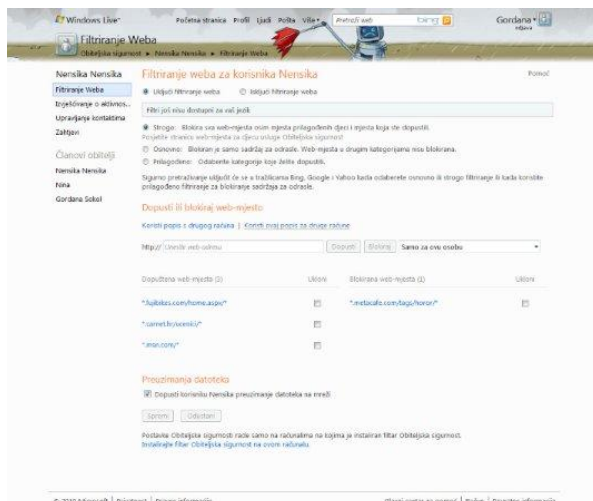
Windows Live™ Početna stranica Profil Ljudi Pošta Više ▾ Pretraži web bing Gordana ▾

Filtriranje Weba

Obiteljska sigurnost ▸ Nensika Nensika ▸ Filtriranje Weba

Nensika Nensika
Filtriranje Weba
Izvješćivanje o aktivnos...
Upravljanje kontaktima
Zahtjevi

Članovi obitelji
Nensika Nensika
Nina
Gordana Sokol

Filtriranje weba za korisnika Nensika

Pomoć

Uključi filtriranje weba Isključi filtriranje weba

Filtri još nisu dostupni za vaš jezik

Strogo: Blokira sva web-mjesta osim mjesta prilagođenih djeci i mjesta koja ste dopustili.
Preuzete stranice web-mjesta za djecu uključe Obiteljska sigurnost

Osnovno: Blokiran je samo sadržaj za odrasle. Web-mjesta u drugim kategorijama nisu blokirana.

Prilagođeno: Odaberite kategorije koje želite dopustiti.

Sigurno pretraživanje uključit će se u tražilicama Bing, Google i Yahoo kada odaberete osnovno ili strogo filtriranje ili kada koristite prilagođeno filtriranje za blokiranje sadržaja za odrasle.

Dopusti ili blokiraj web-mjesto

Koristi popis s drugog računa | Koristi ovaj popis za druge račune

http:// Unesite web-adresu Dopusti Blokiraj Samo za ovu osobu

| Dopuštena web-mjesta (3) | Ukloni | Blokirana web-mjesta (1) | Ukloni |
|---|---|---|---|
| *.fujibikes.com/home.aspx/* | | *.metacafe.com/tags/horor/* | |
| *.carnet.hr/ocenici/* | | | |
| *.iron.com/* | | | |

Preuzimanja datoteka

Dopusti korisniku Nensika preuzimanje datoteka na mreži

Spremi Odustani

Postavke Obiteljske sigurnosti rade samo na računalima na kojima je instaliran filtar Obiteljska sigurnost.
Instalirajte filtar Obiteljska sigurnost na ovom računalu.

© 2010 Microsoft | Privatnost | Pravne informacije

Centar za pomoć | Povratne informacije